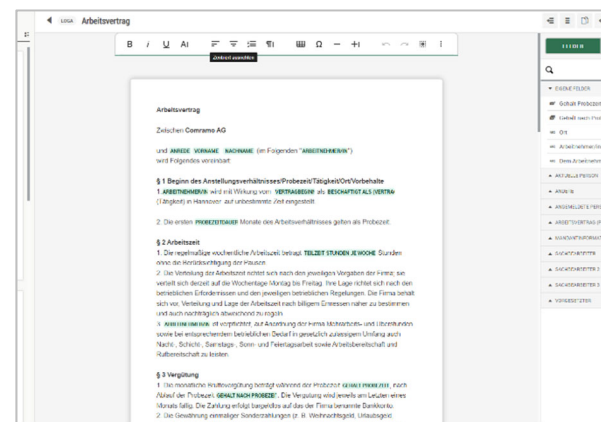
LOGA Arbeitsvertrag

B I U A

Zeitraum auswählen

Arbeitsvertrag

Zwischen Comramo AG

und ANREDE VORNAME NACHNAME (im Folgenden "ARBEITNEHMER/IN")
wird Folgendes vereinbart:

§ 1 Beginn des Anstellungsverhältnisses/Probezeit/Tätigkeit/Ort/Vorbehalte
1. ARBEITNEHMER/IN wird mit Wirkung vom VERTRAGSBEGINN als BESCHÄFTIGT ALS (VERTRA) (Tätigkeit) in Hannover auf unbestimmte Zeit eingestellt.

2. Die ersten PROBEZEITDAUER Monate des Arbeitsverhältnisses gelten als Probezeit.

§ 2 Arbeitszeit
1. Die regelmäßige wöchentliche Arbeitszeit beträgt TEILZEIT STUNDEN JE WOCHE Stunden ohne die Berücksichtigung der Pausen.
2. Die Verteilung der Arbeitszeit richtet sich nach den jeweiligen Vorgaben der Firma; sie verteilt sich derzeit auf die Wochentage Montag bis Freitag. Ihre Lage richtet sich nach den betrieblichen Erfordernissen und den jeweiligen betrieblichen Regelungen. Die Firma behält sich vor, Verteilung und Lage der Arbeitszeit nach billigem Ermessen neher zu bestimmen und auch nachträglich abweichend zu regeln.
3. ARBEITNEHMER/IN ist verpflichtet, auf Anordnung der Firma Mehrarbeits- und Überstunden sowie bei entsprechenden betrieblichen Bedarf im gesetzlich zulässigen Umfang auch Nacht-, Schicht-, Samstags-, Sonn- und Feiertagsarbeit sowie Arbeitsbereitschaft und Rufbereitschaft zu leisten.

§ 3 Vergütung
1. Die monatliche Bruttovergütung beträgt während der Probezeit GEHALT PROBEZEIT, nach Ablauf der Probezeit GEHALT NACH PROBEZEIT. Die Vergütung wird jeweils am Letzten eines Monats fällig. Die Zahlung erfolgt bargeldlos auf das der Firma benannte Bankkonto.
2. Die Gewährung einmaliger Sonderzahlungen (z. B. Weihnachtsgeld, Urlaubsgeld)

FELDER

EIGENE FELDER
Gehalt Probezeit
Gehalt nach Pro
Ort
Arbeitnehmer/in
Dein Arbeitnehm
AKTUELLE PERSON
ANGAB
ANGEMELDETE PERS
ARBEITSVERTRAG (F
BANKINFORMAT
SACHBEARBEITER
SACHBEARBEITER 2
SACHBEARBEITER 3
VORGESETZTER